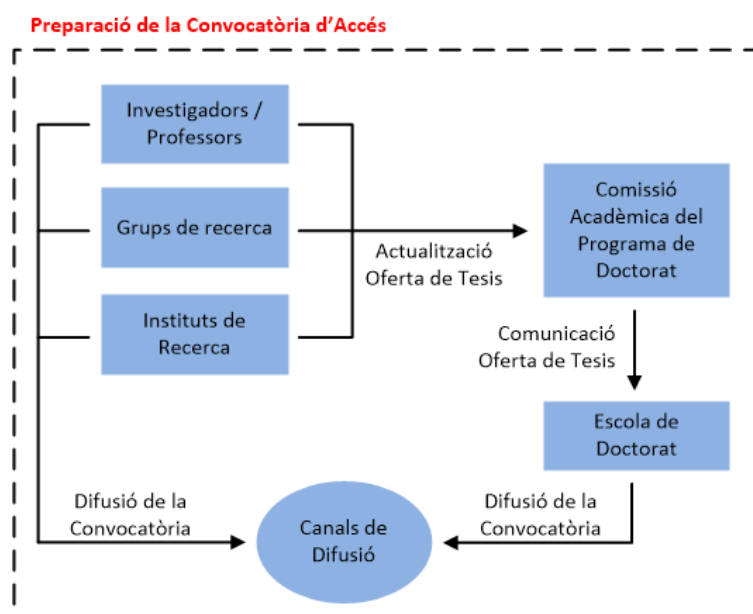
Preparació de la Convocatòria d'Accés

Investigadors / Professors

Grups de recerca

Instituts de Recerca

Actualització Oferta de Tesis

Comissió Acadèmica del Programa de Doctorat

Comunicació Oferta de Tesis

Escola de Doctorat

Difusió de la Convocatòria

Canals de Difusió

Difusió de la Convocatòria